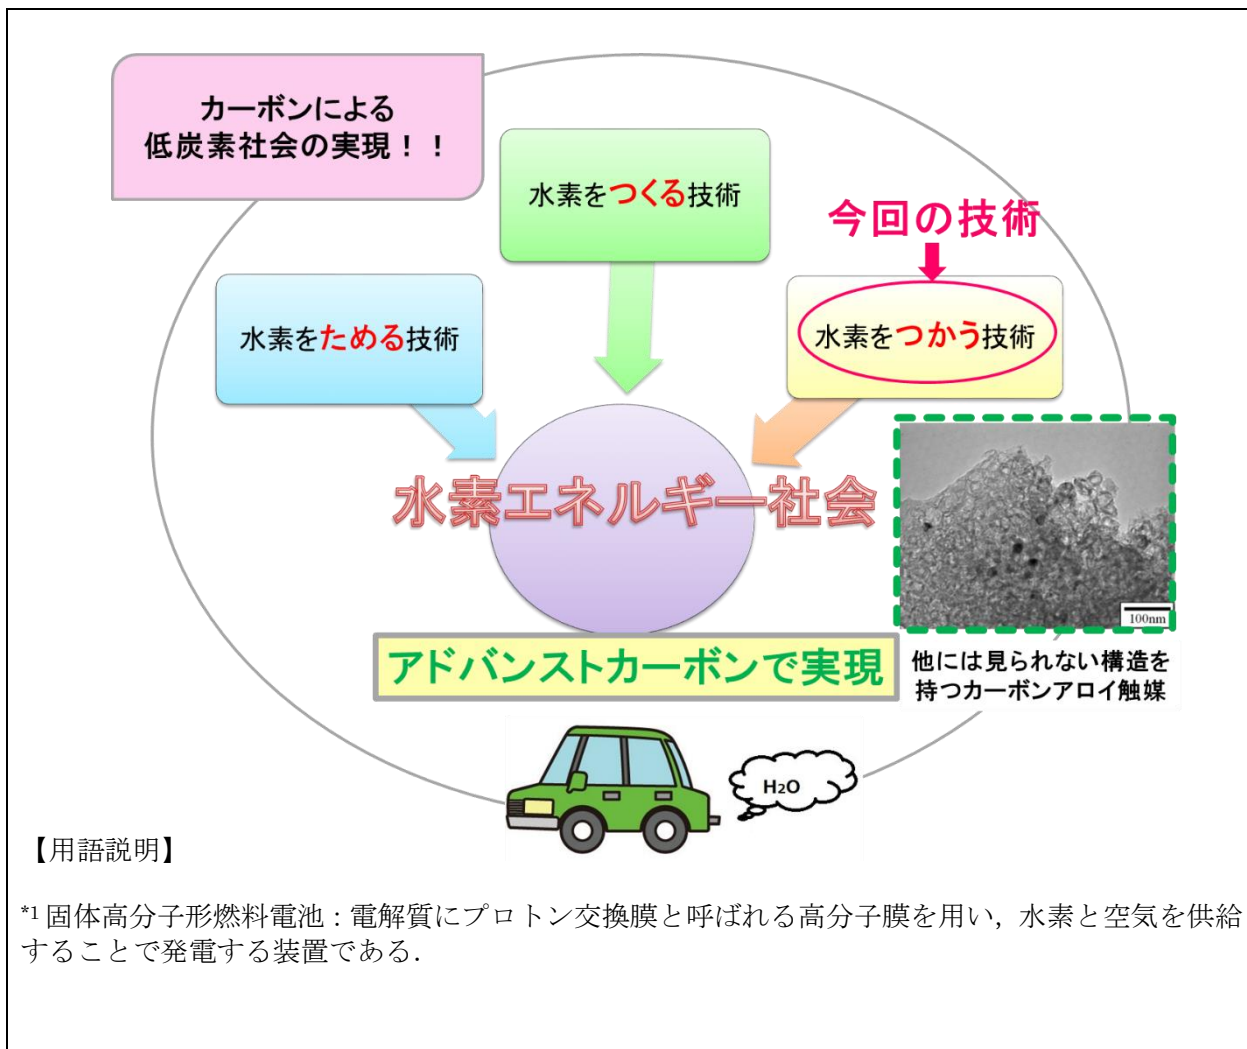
カーボンによる
低炭素社会の実現！！

水素をつくる技術

今回の技術

水素をためる技術

水素をつかう技術

水素エネルギー社会

100nm

アドバンストカーボンで実現

他には見られない構造を
持つカーボンアロイ触媒

$H_2O$

【用語説明】

*1 固体高分子形燃料電池：電解質にプロトン交換膜と呼ばれる高分子膜を用い，水素と空気を供給することで発電する装置である．